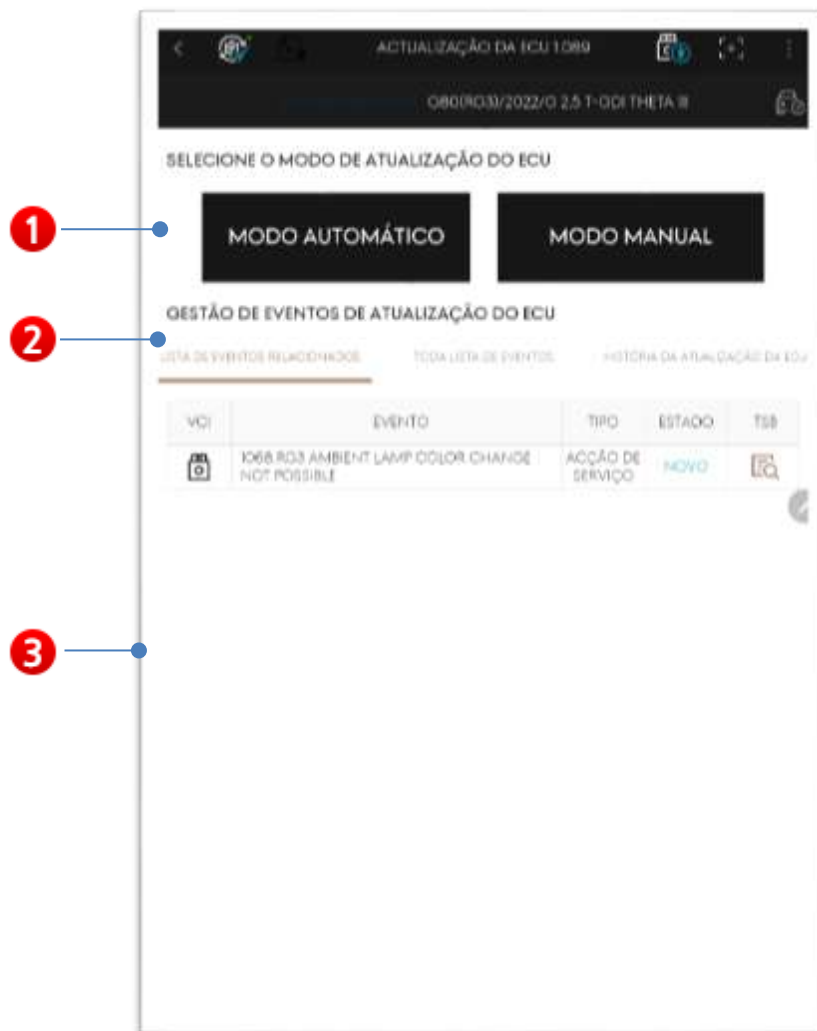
ACTUALIZAÇÃO DA ECU 1.089

G80(RG3)/2022/G 2.5 T-GDI THETA III

SELECIONE O MODO DE ATUALIZAÇÃO DO ECU

1

MODO AUTOMÁTICO

MODO MANUAL

GESTÃO DE EVENTOS DE ATUALIZAÇÃO DO ECU

2

LISTA DE EVENTOS RELACIONADOS

TODA LISTA DE EVENTOS

HISTÓRIA DA ATUALIZAÇÃO DA ECU

| VCI | EVENTO | TIPO | ESTADO | TSB |
|---|---|---|---|---|
| | 1068 RG3 AMBIENT LAMP COLOR CHANGE NOT POSSIBLE | ACÇÃO DE SERVIÇO | NOVO | |

3